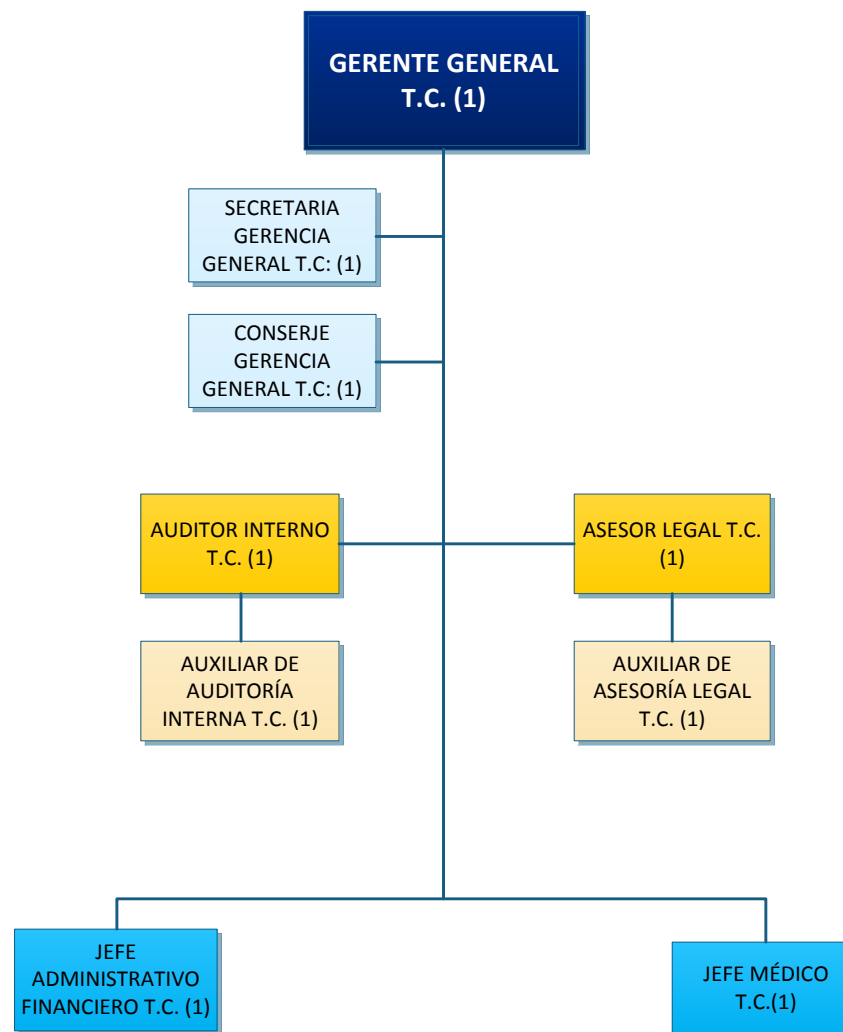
GERENTE GENERAL T.C. (1)

SECRETARIA GERENCIA GENERAL T.C: (1)

CONSERJE GERENCIA GENERAL T.C: (1)

AUDITOR INTERNO T.C. (1)

ASESOR LEGAL T.C. (1)

AUXILIAR DE AUDITORÍA INTERNA T.C. (1)

AUXILIAR DE ASESORÍA LEGAL T.C. (1)

JEFE ADMINISTRATIVO FINANCIERO T.C. (1)

JEFE MÉDICO T.C.(1)